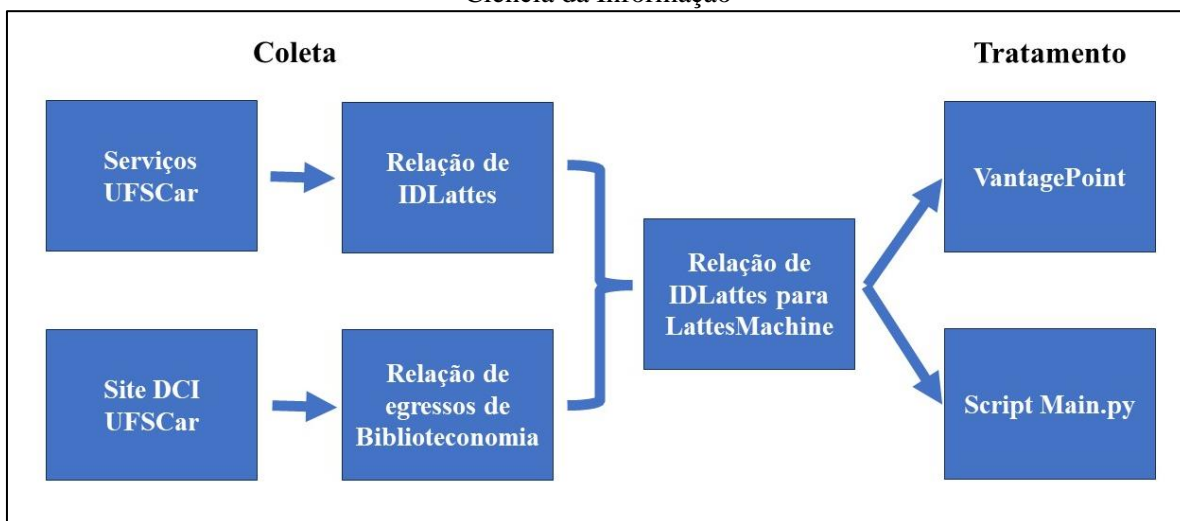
Ciência da Informação

Coleta

Tratamento

Serviços UFSCar

Relação de IDLattes

Site DCI UFSCar

Relação de egressos de Biblioteconomia

Relação de IDLattes para LattesMachine

VantagePoint

Script Main.py